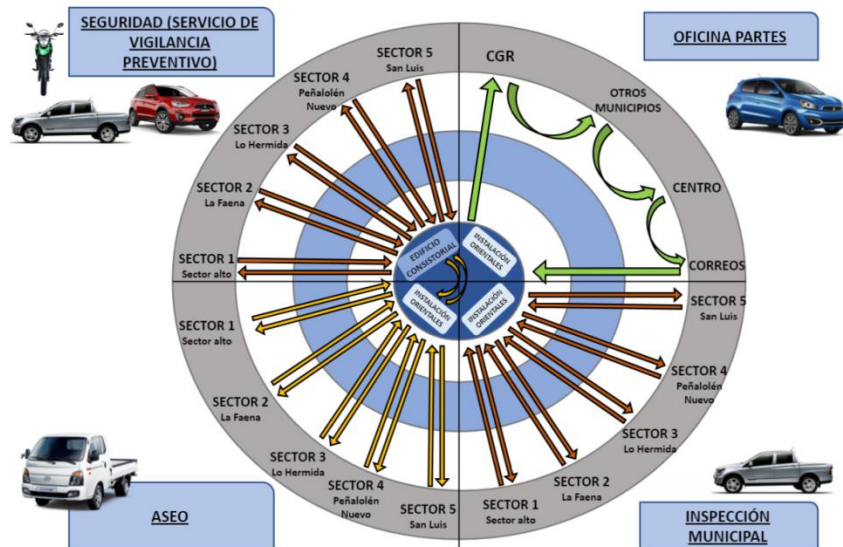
SEGURIDAD (SERVICIO DE VIGILANCIA PREVENTIVO)

SECTOR 5
San Luis

SECTOR 4
Peñalolén Nuevo

SECTOR 3
Lo Hermida

SECTOR 2
La Faena

SECTOR 1
Sector alto

OFICINA PARTES

CGR

OTROS MUNICIPIOS

CENTRO

CORREOS

EDIFICIO CONSISTORIAL

INSTALACIÓN ORIENTALES

INSTALACIÓN ORIENTALES

INSTALACIÓN ORIENTALES

SECTOR 5
San Luis

SECTOR 4
Peñalolén Nuevo

SECTOR 3
Lo Hermida

SECTOR 2
La Faena

SECTOR 1
Sector alto

SECTOR 1
Sector alto

SECTOR 2
La Faena

SECTOR 3
Lo Hermida

SECTOR 4
Peñalolén Nuevo

SECTOR 5
San Luis

ASEO

INSPECCIÓN MUNICIPAL